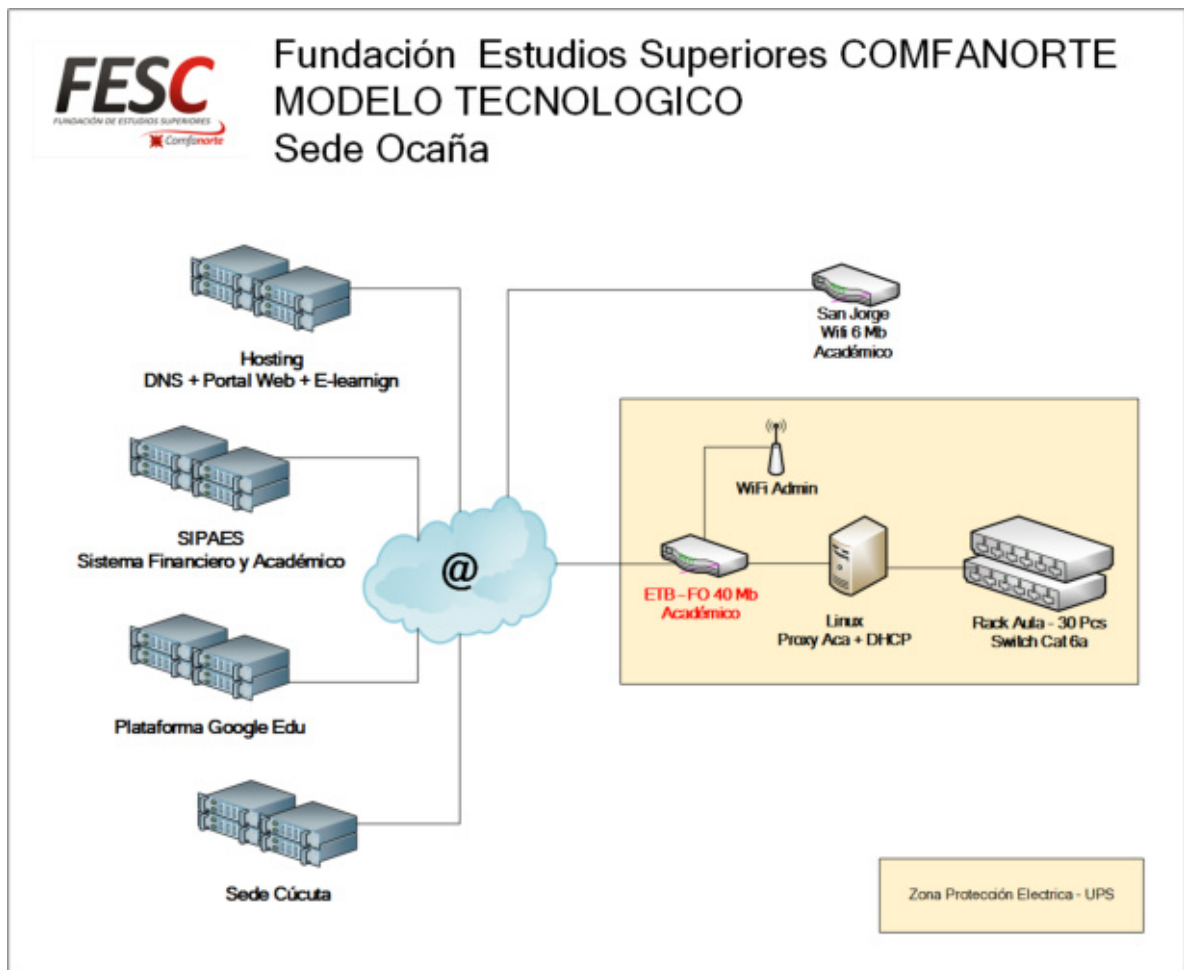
FESC
FUNDACIÓN DE ESTUDIOS SUPERIORES
Comfanorte

Fundación Estudios Superiores COMFANORTE
MODELO TECNOLOGICO
Sede Ocaña

Hosting
DNS + Portal Web + E-learnign

SIPAES
Sistema Financiero y Académico

Plataforma Google Edu

Sede Cúcuta

@

San Jorge
Wifi 6 Mb
Académico

WiFi Admin

ETB - FO 40 Mb
Académico

Linux
Proxy Aca + DHCP

Rack Aula - 30 Pcs
Switch Cat 6a

Zona Protección Electrica - UPS